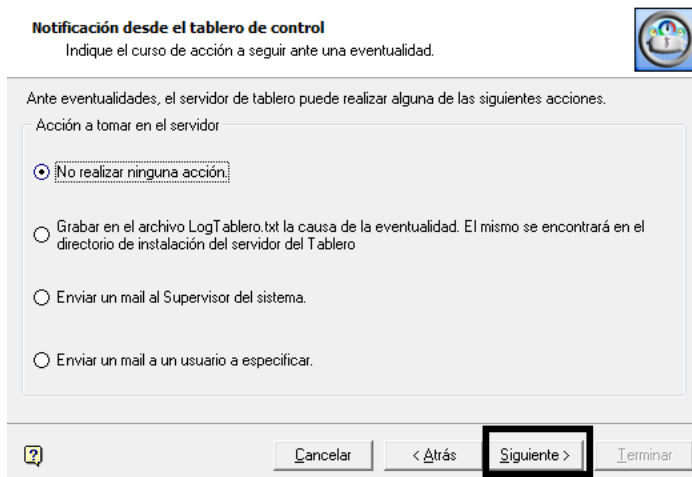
Notificación desde el tablero de control
Indique el curso de acción a seguir ante una eventualidad.

Ante eventualidades, el servidor de tablero puede realizar alguna de las siguientes acciones.

Acción a tomar en el servidor

No realizar ninguna acción.

Grabar en el archivo LogTablero.txt la causa de la eventualidad. El mismo se encontrará en el directorio de instalación del servidor del Tablero

Enviar un mail al Supervisor del sistema.

Enviar un mail a un usuario a especificar.

Cancelar
< Atrás
Siguiente >
Terminar